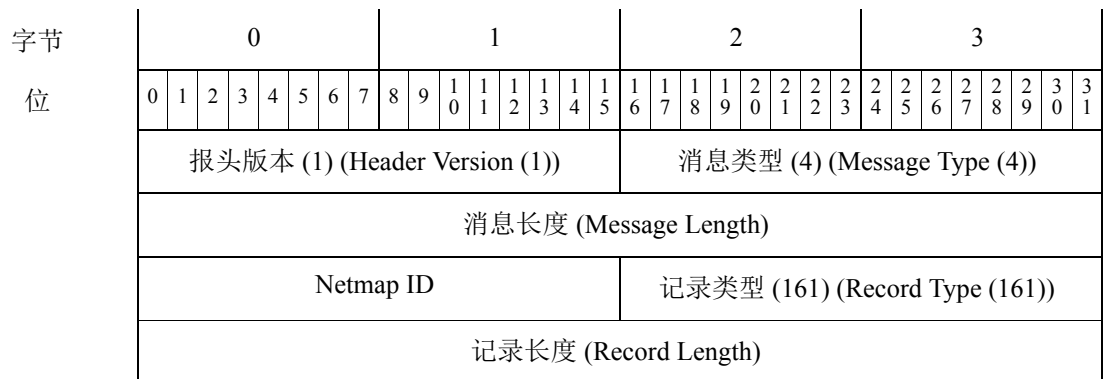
| 字节 | 0 | 1 | 2 | 3 |
|---|---|---|---|---|
| 位 | 0 1 2 3 4 5 6 7 | 8 9 10 11 12 13 14 15 | 16 17 18 19 20 21 22 23 | 24 25 26 27 28 29 30 31 |
| | 报头版本 (1) (Header Version (1)) | | 消息类型 (4) (Message Type (4)) | |
| | 消息长度 (Message Length) | | | |
| | Netmap ID | | 记录类型 (161) (Record Type (161)) | |
| | 记录长度 (Record Length) | | | |